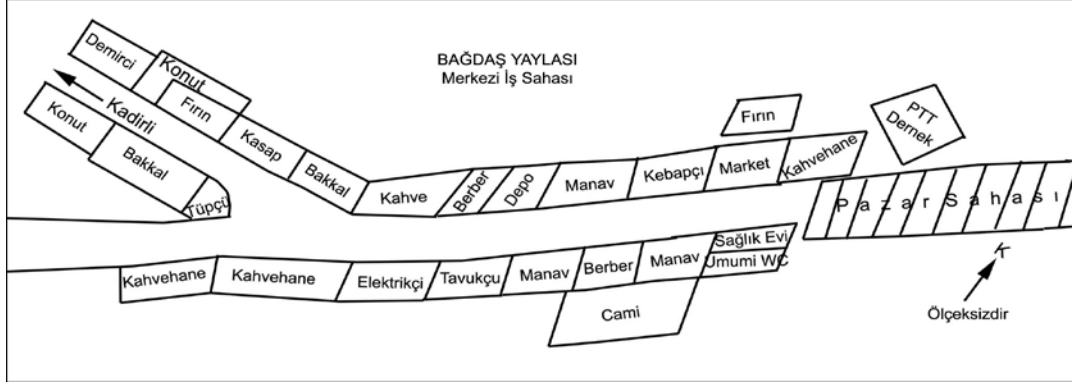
BAĞDAŞ YAYLASI
Merkezi İş Sahası

Demirci
Konut
Kadirli
Fırın
Konut
Kasap
Bakkal
Bakkal
Tüpçü
Kahve
Berber
Depo
Manav
Kebapçı
Market
Kahvehane
Fırın
PTT
Dernek
Pazar Sahası
Kahvehane
Kahvehane
Elektrikçi
Tavukçu
Manav
Berber
Manav
Sağlık Evi
Umumi WC
Cami
K
Ölçeksizdir